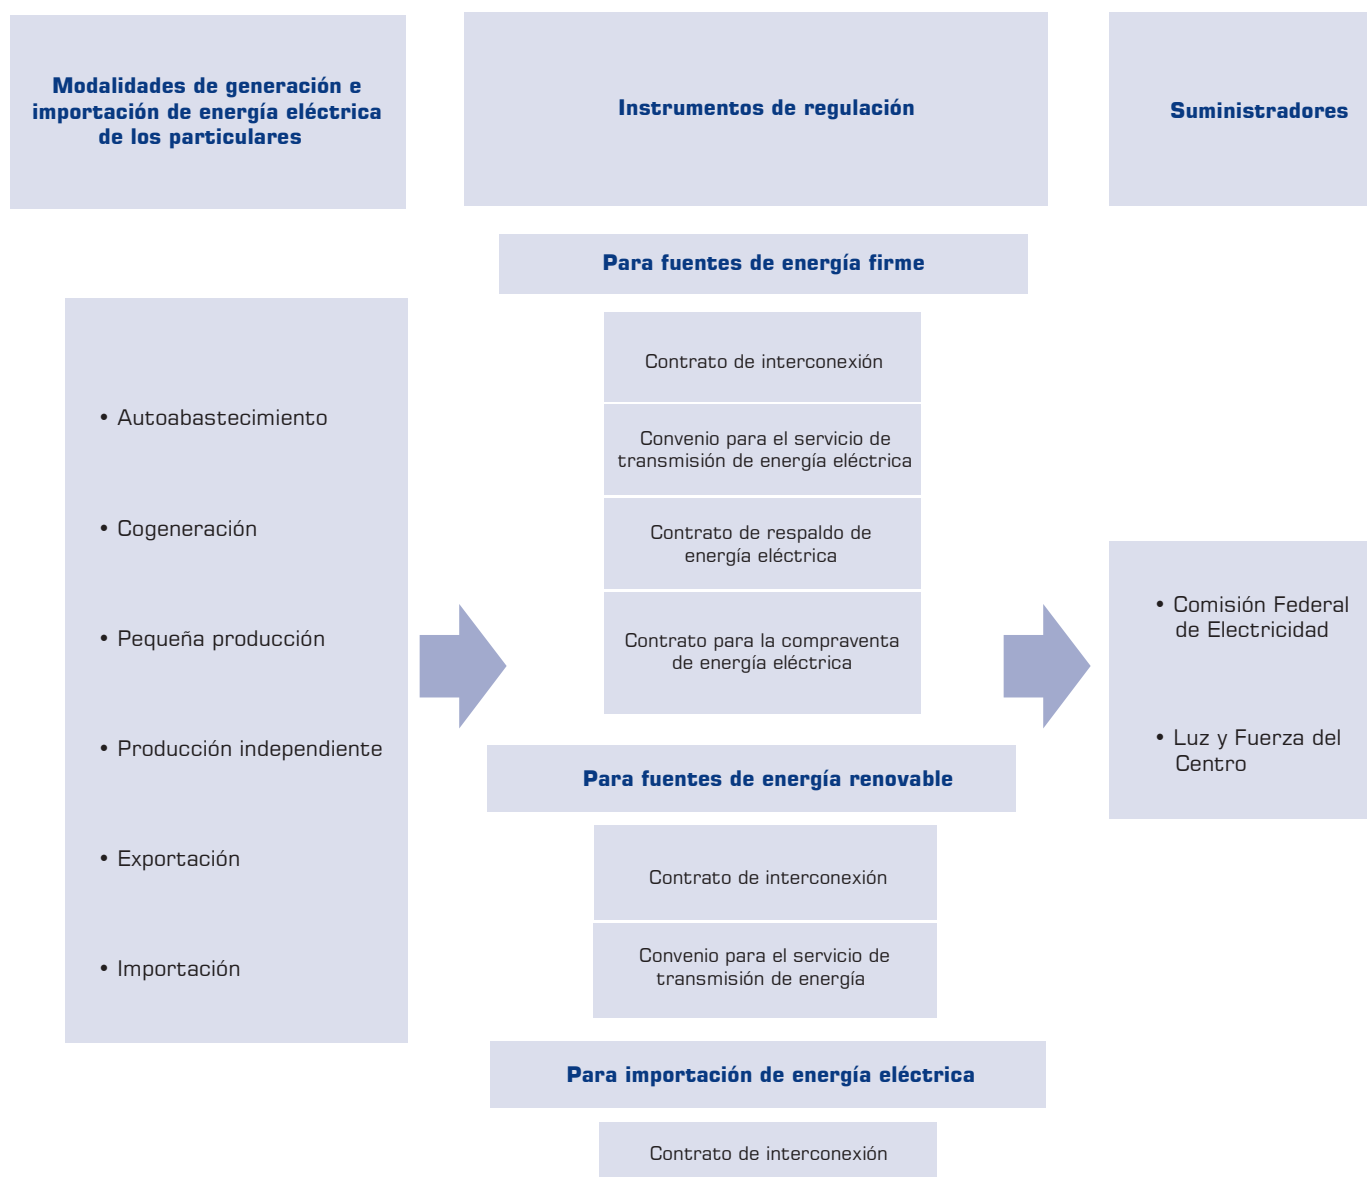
Modalidades de generación e importación de energía eléctrica de los particulares

Instrumentos de regulación

Suministradores

Para fuentes de energía firme

• Autoabastecimiento

• Cogeneración

• Pequeña producción

• Producción independiente

• Exportación

• Importación

Contrato de interconexión

Convenio para el servicio de transmisión de energía eléctrica

Contrato de respaldo de energía eléctrica

Contrato para la compraventa de energía eléctrica

• Comisión Federal de Electricidad

• Luz y Fuerza del Centro

Para fuentes de energía renovable

Contrato de interconexión

Convenio para el servicio de transmisión de energía

Para importación de energía eléctrica

Contrato de interconexión